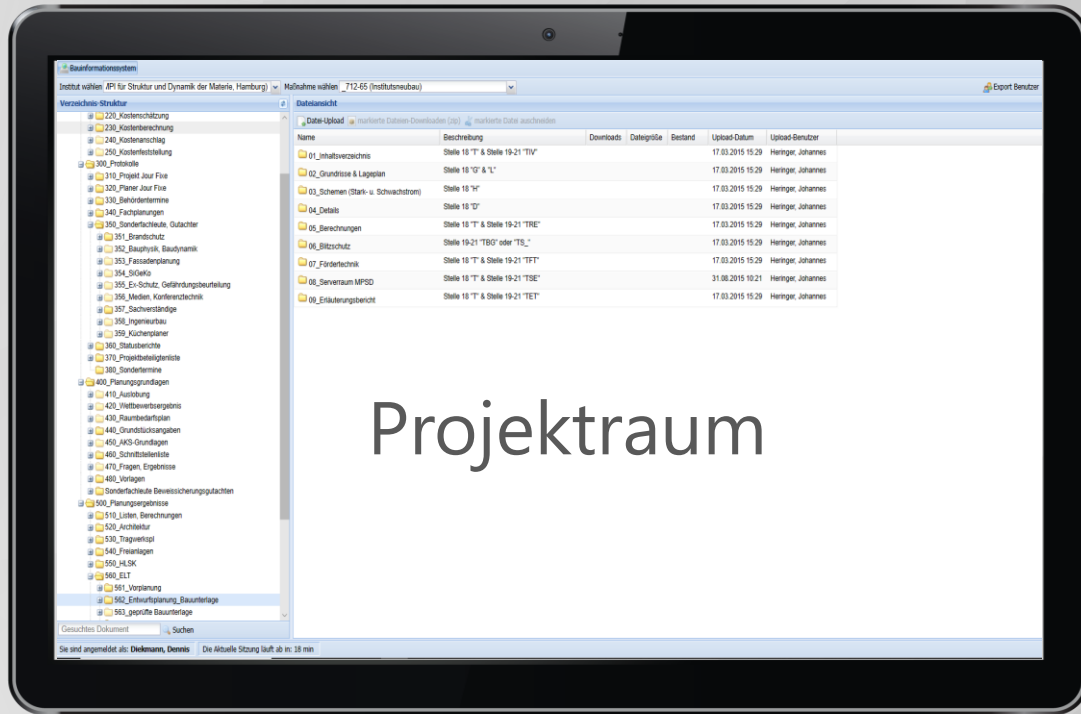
Bauinformationssystem

Institut wählen MPI für Struktur und Dynamik der Materie, Hamburg) Maßnahme wählen _712-65 (Institutsneubau)

Export Benutzer

Verzeichnis-Struktur

220_Kostenschätzung
230_Kostenberechnung
240_Kostenanschlag
250_Kostenfeststellung
300_Protokolle
310_Projekt Jour Fixe
320_Planer Jour Fixe
330_Behördentermine
340_Fachplanungen
350_Sonderfachleute, Gutachter
351_Brandschutz
352_Bauphysik, Baudynamik
353_Fassadenplanung
354_SiGeKo
355_Ex-Schutz, Gefährdungsbeurteilung
356_Medien, Konferenztechnik
357_Sachverständige
358_Ingenieurbau
359_Küchenplaner
360_Statusberichte
370_Projektbeteiligtenliste
380_Sondertermine
400_Planungsgrundlagen
410_Auslobung
420_Wettbewerbsergebnis
430_Raumbedarfsplan
440_Grundstücksangaben
450_AKS-Grundlagen
460_Schnittstellenliste
470_Fragen, Ergebnisse
480_Vorlagen
Sonderfachleute Beweissicherungsgutachten
500_Planungsergebnisse
510_Listen, Berechnungen
520_Architektur
530_Tragwerkspl
540_Freianlagen
550_HLSK
560_ELT
561_Vorplanung
562_Entwurfsplanung_Bauunterlage
563_geprüfte Bauunterlage

Gesuchtes Dokument Suchen

Dateiansicht

Datei-Upload markierte Dateien-Downloaden (zip) markierte Datei auschneiden

| Name | Beschreibung | Downloads | Dateigröße | Bestand | Upload-Datum | Upload-Benutzer |
|---|---|---|---|---|---|---|
| 01_Inhaltsverzeichnis | Stelle 18 "T" & Stelle 19-21 "TIV" | | | | 17.03.2015 15:29 | Heringer, Johannes |
| 02_Grundrisse & Lageplan | Stelle 18 "G" & "L" | | | | 17.03.2015 15:29 | Heringer, Johannes |
| 03_Schemen (Stark- u. Schwachstrom) | Stelle 18 "H" | | | | 17.03.2015 15:29 | Heringer, Johannes |
| 04_Details | Stelle 18 "D" | | | | 17.03.2015 15:29 | Heringer, Johannes |
| 05_Berechnungen | Stelle 18 "T" & Stelle 19-21 "TRE" | | | | 17.03.2015 15:29 | Heringer, Johannes |
| 06_Blitzschutz | Stelle 19-21 "TBG" oder "TS_" | | | | 17.03.2015 15:29 | Heringer, Johannes |
| 07_Fördertechnik | Stelle 18 "T" & Stelle 19-21 "TFT" | | | | 17.03.2015 15:29 | Heringer, Johannes |
| 08_Serverraum MPSD | Stelle 18 "T" & Stelle 19-21 "TSE" | | | | 31.08.2015 10:21 | Heringer, Johannes |
| 09_Erläuterungsbericht | Stelle 18 "T" & Stelle 19-21 "TET" | | | | 17.03.2015 15:29 | Heringer, Johannes |

Projektraum

Sie sind angemeldet als: Diekmann, Dennis Die Aktuelle Sitzung läuft ab in: 18 min